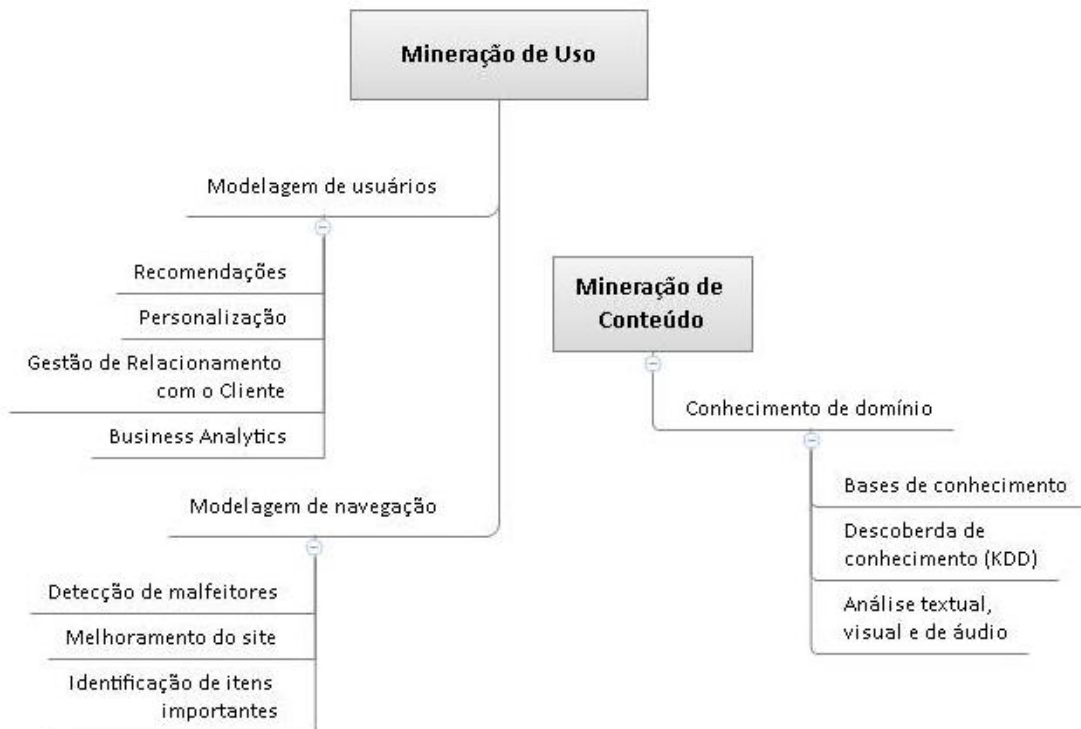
Mineração de Uso

Modelagem de usuários

Recomendações

Personalização

Gestão de Relacionamento com o Cliente

Business Analytics

Modelagem de navegação

Detecção de malfeitores

Melhoramento do site

Identificação de itens importantes

Mineração de Conteúdo

Conhecimento de domínio

Bases de conhecimento

Descoberda de conhecimento (KDD)

Análise textual, visual e de áudio